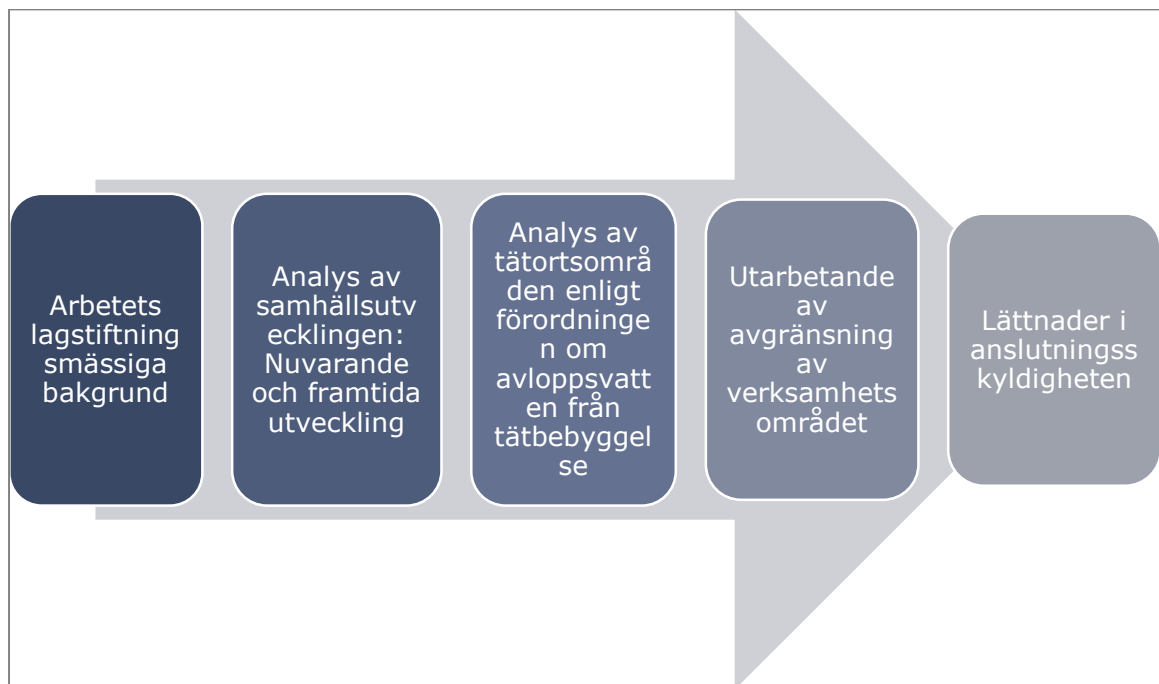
Arbetets lagstiftning smässiga bakgrund

Analys av samhällsutv ecklingen: Nuvarande och framtida utveckling

Analys av tätortsområ den enligt förordninge n om avloppsvatt en från tätbebyggel se

Utarbetande av avgränsning av verksamhets området

Lättnader i anslutningss kyldigheten